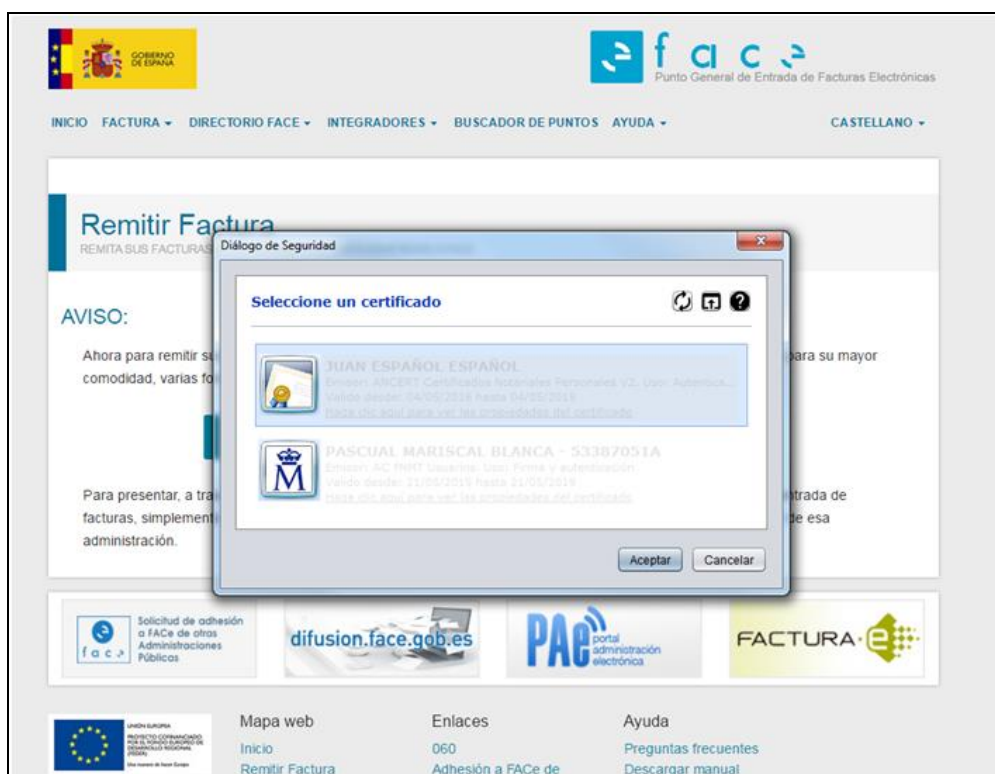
GOBIERNO DE ESPAÑA

face
Punto General de Entrada de Facturas Electrónicas

INICIO FACTURA ▾ DIRECTORIO FACE ▾ INTEGRADORES ▾ BUSCADOR DE PUNTOS AYUDA ▾ CASTELLANO ▾

Remitir Factura
REMITA SUS FACTURAS

Diálogo de Seguridad

Seleccione un certificado

JUAN ESPAÑOL ESPAÑOL
Emisor: ANCERT Certificados Notariales Personales V2. Uso: Autentica...
Valido desde: 04/05/2016 hasta 04/05/2019
Haga clic aquí para ver las propiedades del certificado

PASCUAL MARISCAL BLANCA - 53387051A
Emisor: AC FNMT Usuarios. Uso: Firma y autenticación
Valido desde: 21/05/2015 hasta 21/05/2019
Haga clic aquí para ver las propiedades del certificado

Aceptar Cancelar

AVISO:

Ahora para remitir su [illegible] para su mayor comodidad, varias fo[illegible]

Para presentar, a tra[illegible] trada de facturas, simplement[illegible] de esa administración.

Solicitud de adhesión a FACe de otras Administraciones Públicas

difusion.face.gob.es

PAe portal administración electrónica

FACTURA·e

UNIÓN EUROPEA
PROYECTO COFINANCIADO POR EL FONDO EUROPEO DE DESARROLLO REGIONAL (FEDER)
Una manera de hacer Europa

Mapa web
Inicio
Remitir Factura

Enlaces
060
Adhesión a FACe de

Ayuda
Preguntas frecuentes
Descargar manual